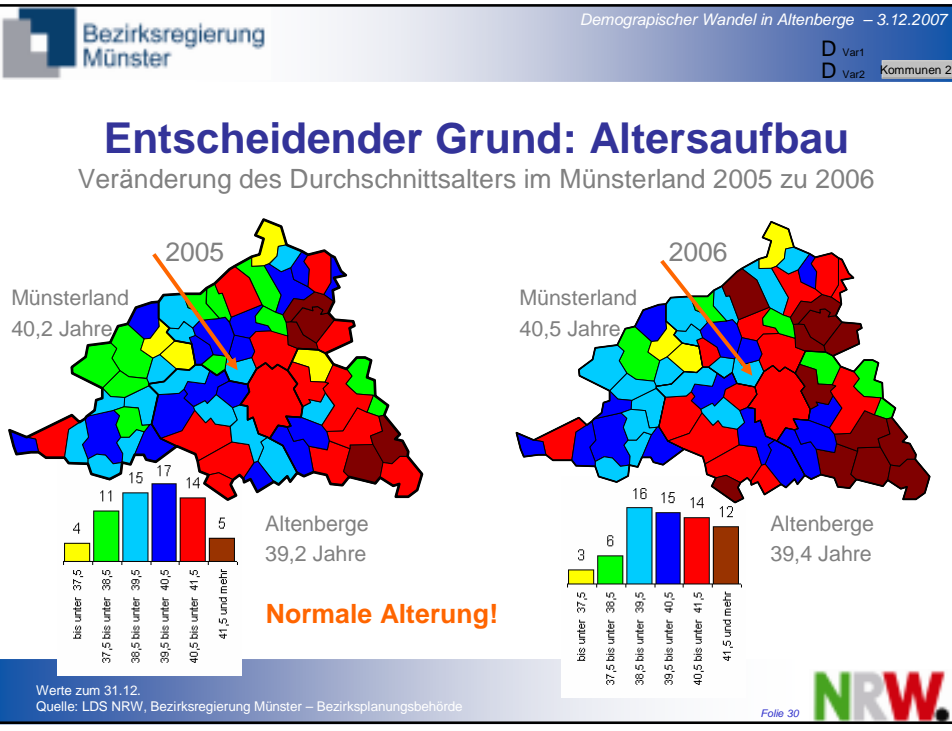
Bezirksregierung Münster

Demograpischer Wandel in Altenberge – 3.12.2007

D Var1
D Var2 Kommunen 2

Entscheidender Grund: Altersaufbau

Veränderung des Durchschnittsalters im Münsterland 2005 zu 2006

2005

Münsterland
40,2 Jahre

| 4 | 11 | 15 | 17 | 14 | 5 |
|---|---|---|---|---|---|
| bis unter 37,5 | 37,5 bis unter 38,5 | 38,5 bis unter 39,5 | 39,5 bis unter 40,5 | 40,5 bis unter 41,5 | 41,5 und mehr |

Altenberge
39,2 Jahre

Normale Alterung!

2006

Münsterland
40,5 Jahre

| 3 | 6 | 16 | 15 | 14 | 12 |
|---|---|---|---|---|---|
| bis unter 37,5 | 37,5 bis unter 38,5 | 38,5 bis unter 39,5 | 39,5 bis unter 40,5 | 40,5 bis unter 41,5 | 41,5 und mehr |

Altenberge
39,4 Jahre

Werte zum 31.12.
Quelle: LDS NRW, Bezirksregierung Münster – Bezirksplanungsbehörde

Folie 30

NRW.